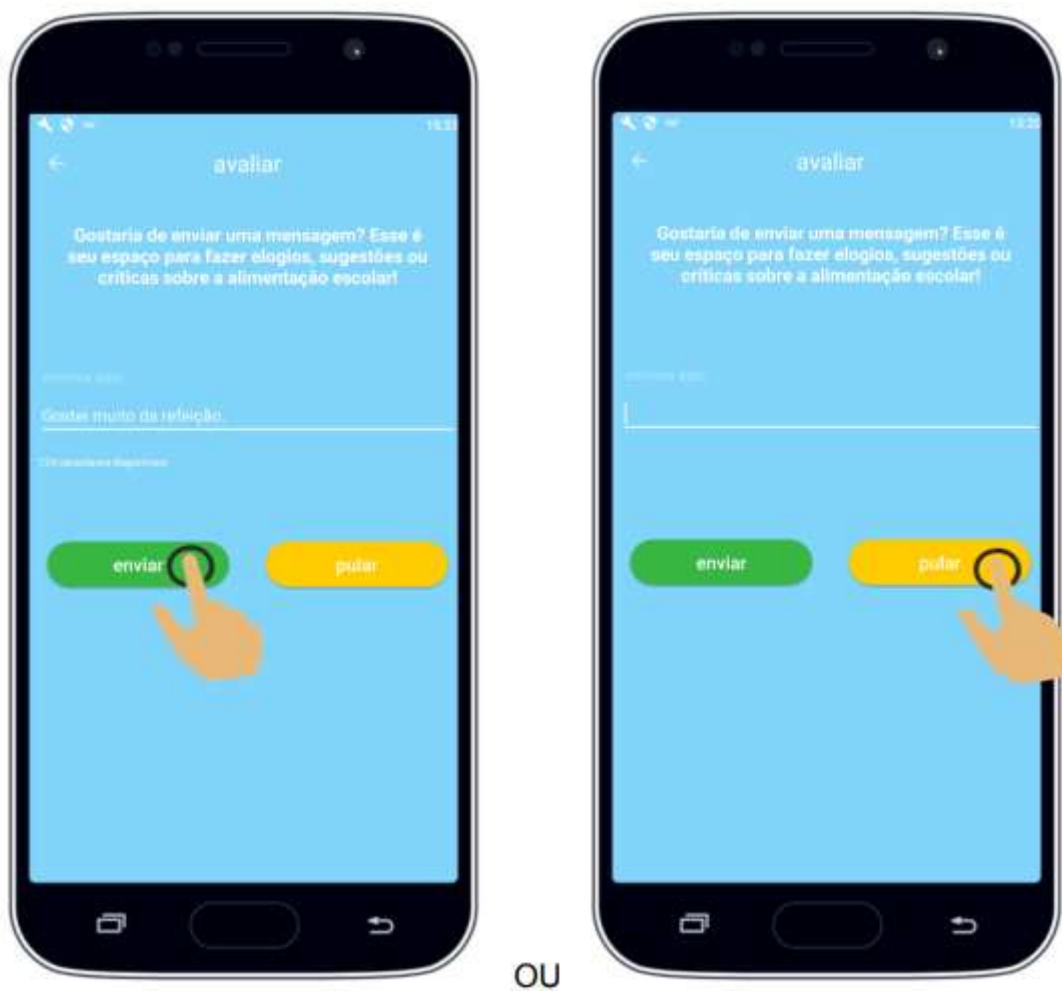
13:33

avaliar

Gostaria de enviar uma mensagem? Esse é seu espaço para fazer elogios, sugestões ou críticas sobre a alimentação escolar!

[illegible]

Gostei muito da refeição.

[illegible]

enviar

pular

13:35

avaliar

Gostaria de enviar uma mensagem? Esse é seu espaço para fazer elogios, sugestões ou críticas sobre a alimentação escolar!

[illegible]

enviar

pular

OU